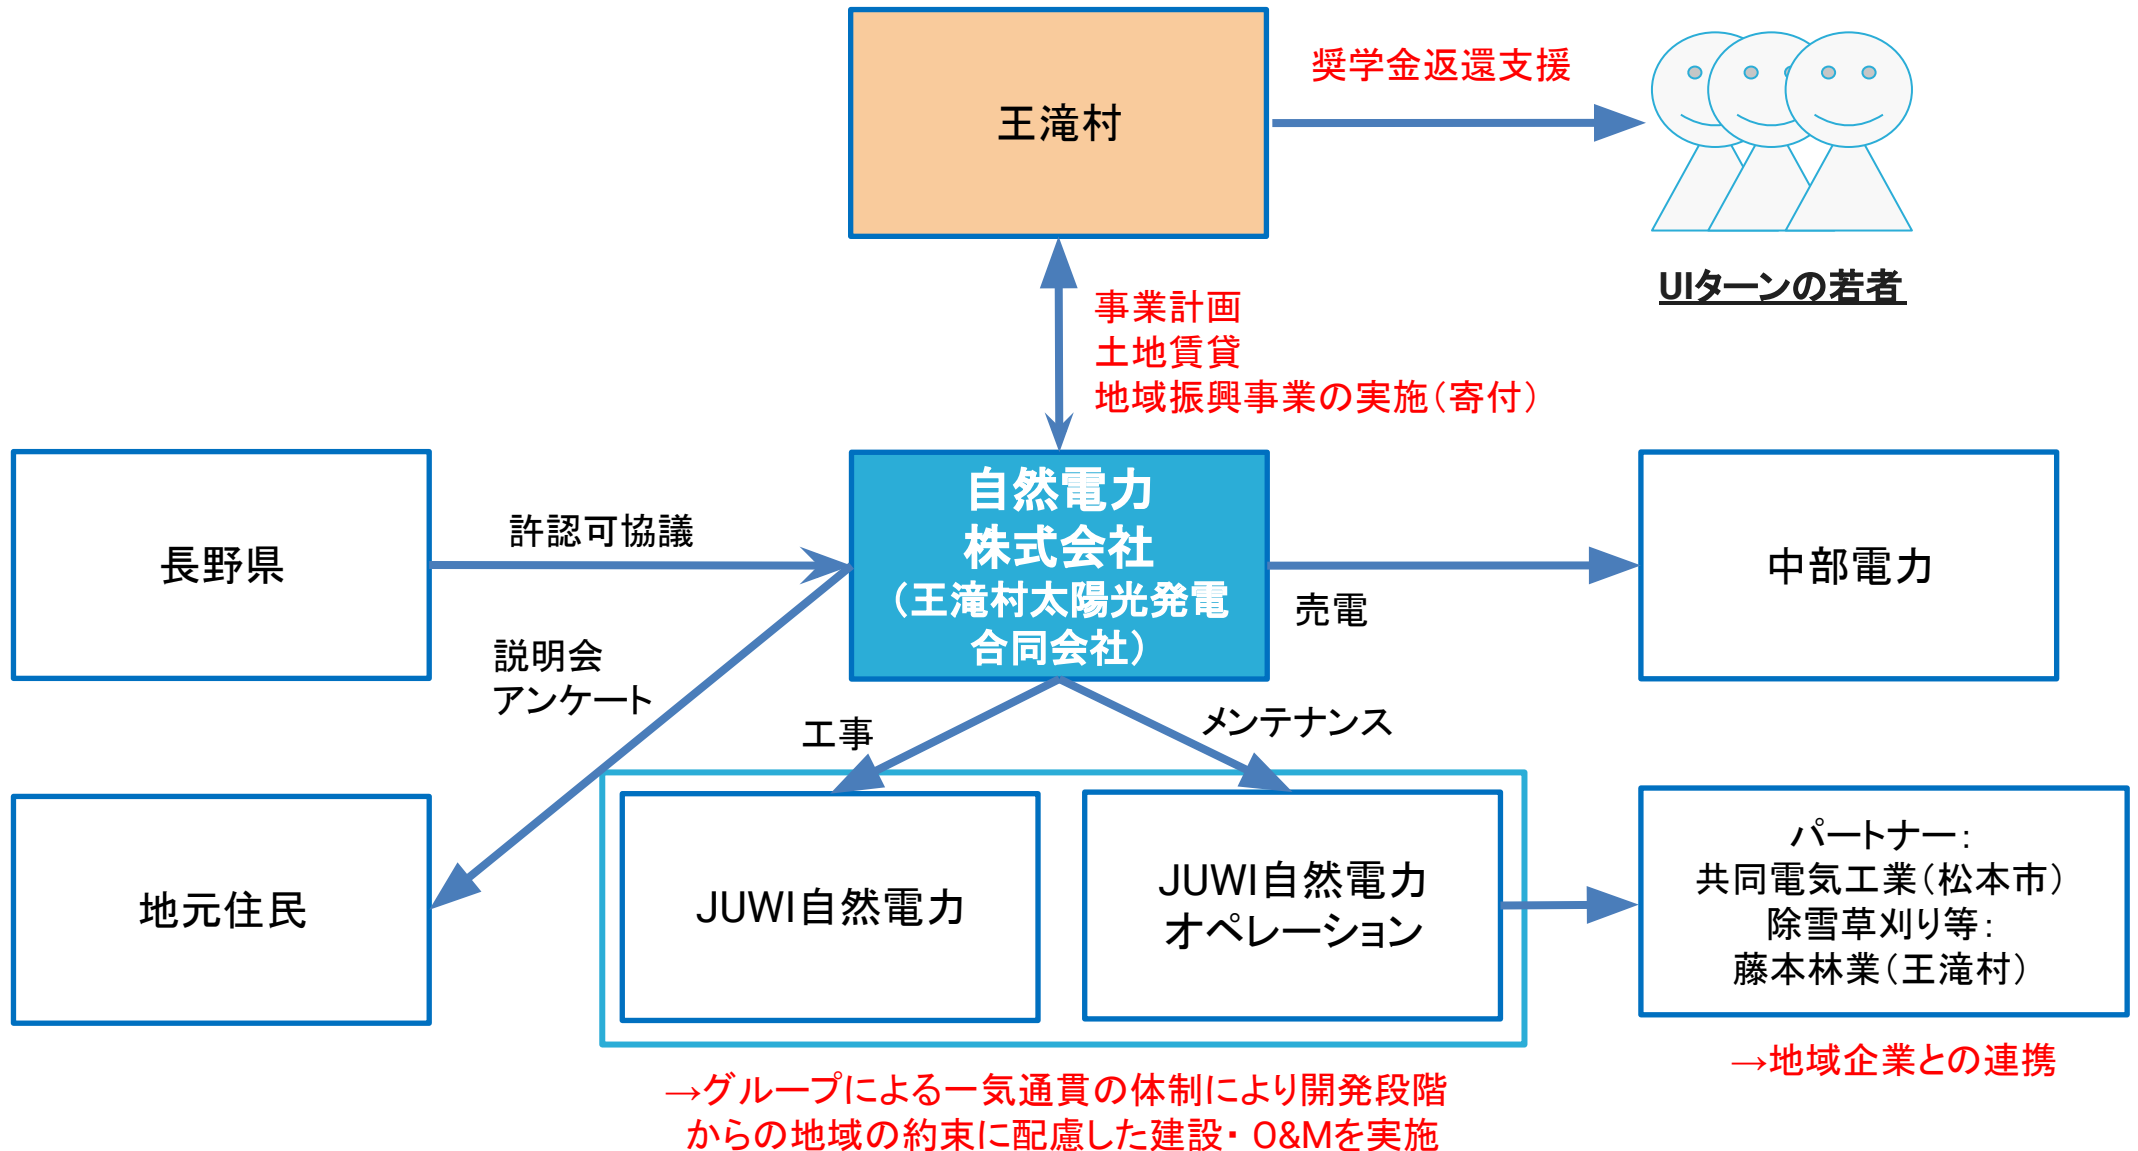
王滝村

奨学金返還支援

UIターンの若者

事業計画
土地賃貸
地域振興事業の実施（寄付）

長野県

許認可協議

自然電力
株式会社
（王滝村太陽光発電
合同会社）

売電

中部電力

説明会
アンケート

工事

メンテナンス

地元住民

JUWI自然電力

JUWI自然電力
オペレーション

パートナー：
共同電気工業（松本市）
除雪草刈り等：
藤本林業（王滝村）

→地域企業との連携

→グループによる一気通貫の体制により開発段階からの地域の約束に配慮した建設・O&Mを実施